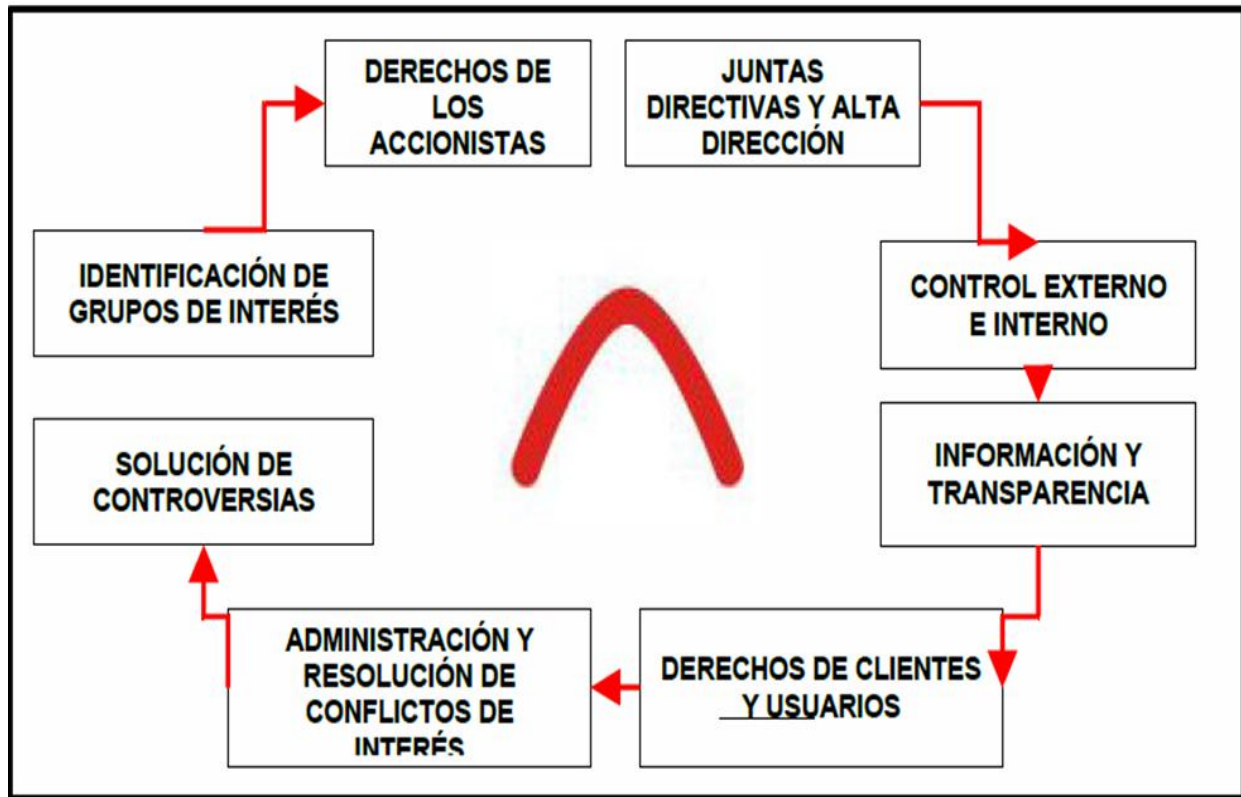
DERECHOS DE LOS ACCIONISTAS

JUNTAS DIRECTIVAS Y ALTA DIRECCIÓN

CONTROL EXTERNO E INTERNO

INFORMACIÓN Y TRANSPARENCIA

DERECHOS DE CLIENTES Y USUARIOS

ADMINISTRACIÓN Y RESOLUCIÓN DE CONFLICTOS DE INTERÉS

SOLUCIÓN DE CONTROVERSIAS

IDENTIFICACIÓN DE GRUPOS DE INTERÉS